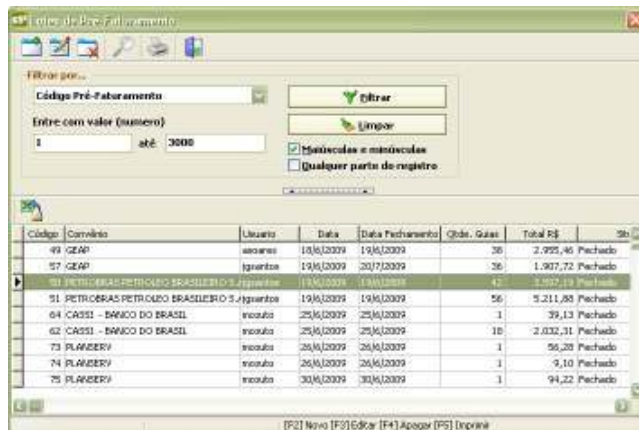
Lotes de Pré-Faturamento

Filtrar por...

Código Pré-Faturamento

Entre com valor (numero)

1 até 3000

Filtrar

Limpar

Maiúsculas e minúsculas

Qualquer parte do registro

| Código | Convênio | Usuario | Data | Data Fechamento | Qtde. Guias | Total R$ | Sta |
|---|---|---|---|---|---|---|---|
| 49 | GEAP | aesares | 18/6/2009 | 19/6/2009 | 38 | 2.955,46 | Fechado |
| 57 | GEAP | jguantos | 19/6/2009 | 20/7/2009 | 36 | 1.907,72 | Fechado |
| 50 | PETROBRAS PETROLEO BRASILEIRO S.A | jguantos | 19/6/2009 | 19/6/2009 | 42 | 3.557,19 | Fechado |
| 51 | PETROBRAS PETROLEO BRASILEIRO S.A | jguantos | 19/6/2009 | 19/6/2009 | 56 | 5.211,88 | Fechado |
| 64 | CASSI - BANCO DO BRASIL | mcouto | 25/6/2009 | 25/6/2009 | 1 | 39,13 | Fechado |
| 62 | CASSI - BANCO DO BRASIL | mcouto | 25/6/2009 | 25/6/2009 | 18 | 2.032,31 | Fechado |
| 73 | PLANSERV | mcouto | 26/6/2009 | 26/6/2009 | 1 | 56,28 | Fechado |
| 74 | PLANSERV | mcouto | 26/6/2009 | 26/6/2009 | 1 | 9,10 | Fechado |
| 75 | PLANSERV | mcouto | 30/6/2009 | 30/6/2009 | 1 | 94,22 | Fechado |

[F2] Novo [F3]Editar [F4] Apagar [F5] Imprimir